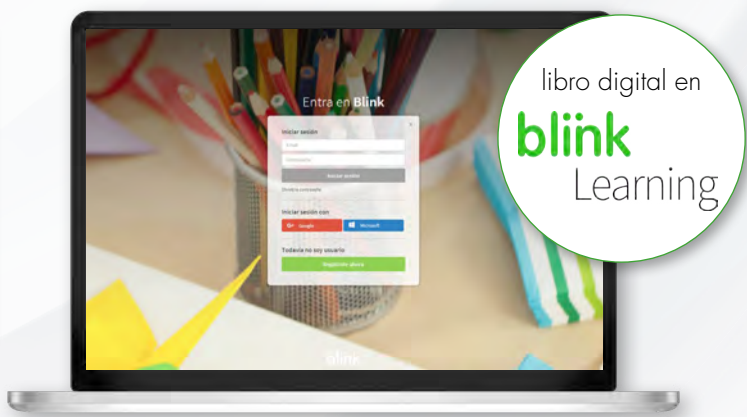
Entra en Blink

Iniciar sesión

Email

Contraseña

Iniciar sesión

Olvidé mi contraseña

Iniciar sesión con

Google

Microsoft

Todavía no soy usuario

Regístrate ahora

blink

libro digital en

blink

Learning